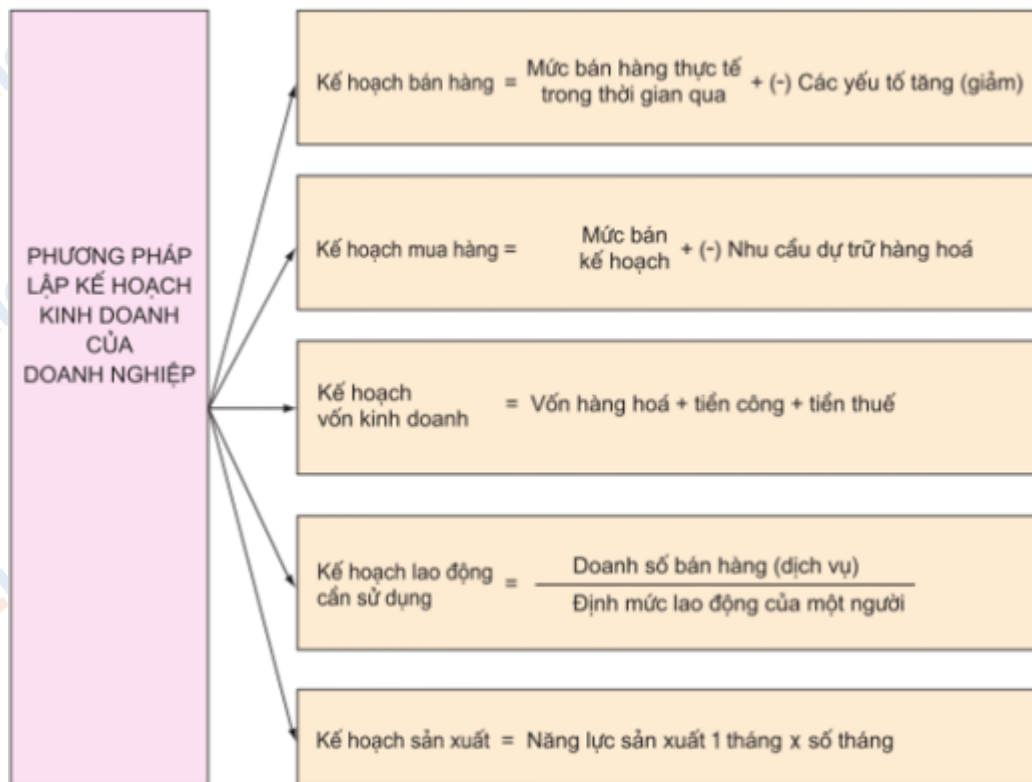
PHƯƠNG PHÁP LẬP KẾ HOẠCH KINH DOANH CỦA DOANH NGHIỆP

Kế hoạch bán hàng = Mức bán hàng thực tế trong thời gian qua + (-) Các yếu tố tăng (giảm)

Kế hoạch mua hàng = Mức bán kế hoạch + (-) Nhu cầu dự trữ hàng hoá

Kế hoạch vốn kinh doanh = Vốn hàng hoá + tiền công + tiền thuế

Kế hoạch lao động cần sử dụng = $\frac{\text{Doanh số bán hàng (dịch vụ)}}{\text{Định mức lao động của một người}}$

Kế hoạch sản xuất = Năng lực sản xuất 1 tháng x số tháng